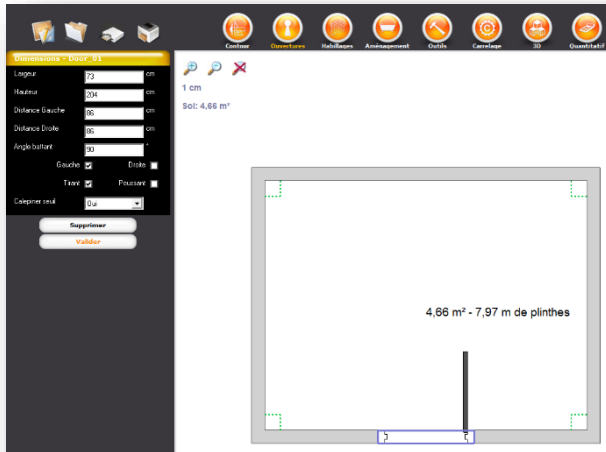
Contour
Ouvertures
Habillages
Aménagement
Outils
Carrelage
3D
Quantitatif

Dimensions - Door_01
Largeur 73 cm
Hauteur 204 cm
Distance Gauche 86 cm
Distance Droite 86 cm
Angle battant 90 °
Gauche Droite
Tirant Poussant
Calepiner seuil Oui

Supprimer
Valider

1 cm
Sol: 4,66 m²

4,66 m² - 7,97 m de plinthes